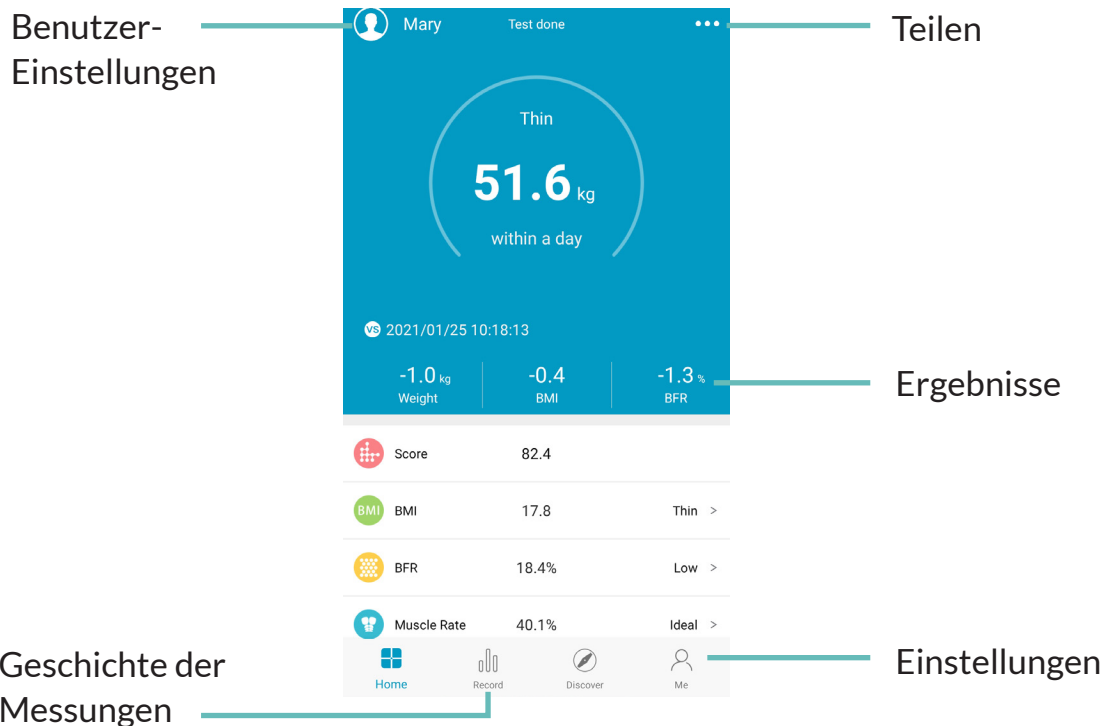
Benutzer-Einstellungen

Mary

Test done

•••

Teilen

Thin

51.6 kg

within a day

VS 2021/01/25 10:18:13

-1.0 kg
Weight

-0.4
BMI

-1.3 %
BFR

Ergebnisse

Score 82.4

BMI BMI 17.8 Thin >

BFR 18.4% Low >

Muscle Rate 40.1% Ideal >

Home Record Discover Me

Geschichte der Messungen

Einstellungen